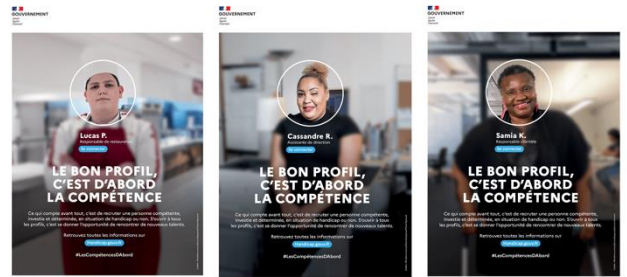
GOUVERNEMENT

Lucas P.
Responsable de restaurant
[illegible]

LE BON PROFIL, C'EST D'ABORD LA COMPÉTENCE

Ce qui compte avant tout, c'est de recruter une personne compétente, investie et déterminée, en situation de handicap ou non. Ouvrir à tous les profils, c'est se donner l'opportunité de rencontrer de nouveaux talents.

Retrouvez toutes les informations sur
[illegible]

#LesCompétencesDAbord

GOUVERNEMENT

Cassandre R.
Assistante de direction
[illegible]

LE BON PROFIL, C'EST D'ABORD LA COMPÉTENCE

Ce qui compte avant tout, c'est de recruter une personne compétente, investie et déterminée, en situation de handicap ou non. Ouvrir à tous les profils, c'est se donner l'opportunité de rencontrer de nouveaux talents.

Retrouvez toutes les informations sur
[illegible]

#LesCompétencesDAbord

GOUVERNEMENT

Samia K.
Responsable clientèle
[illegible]

LE BON PROFIL, C'EST D'ABORD LA COMPÉTENCE

Ce qui compte avant tout, c'est de recruter une personne compétente, investie et déterminée, en situation de handicap ou non. Ouvrir à tous les profils, c'est se donner l'opportunité de rencontrer de nouveaux talents.

Retrouvez toutes les informations sur
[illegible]

#LesCompétencesDAbord